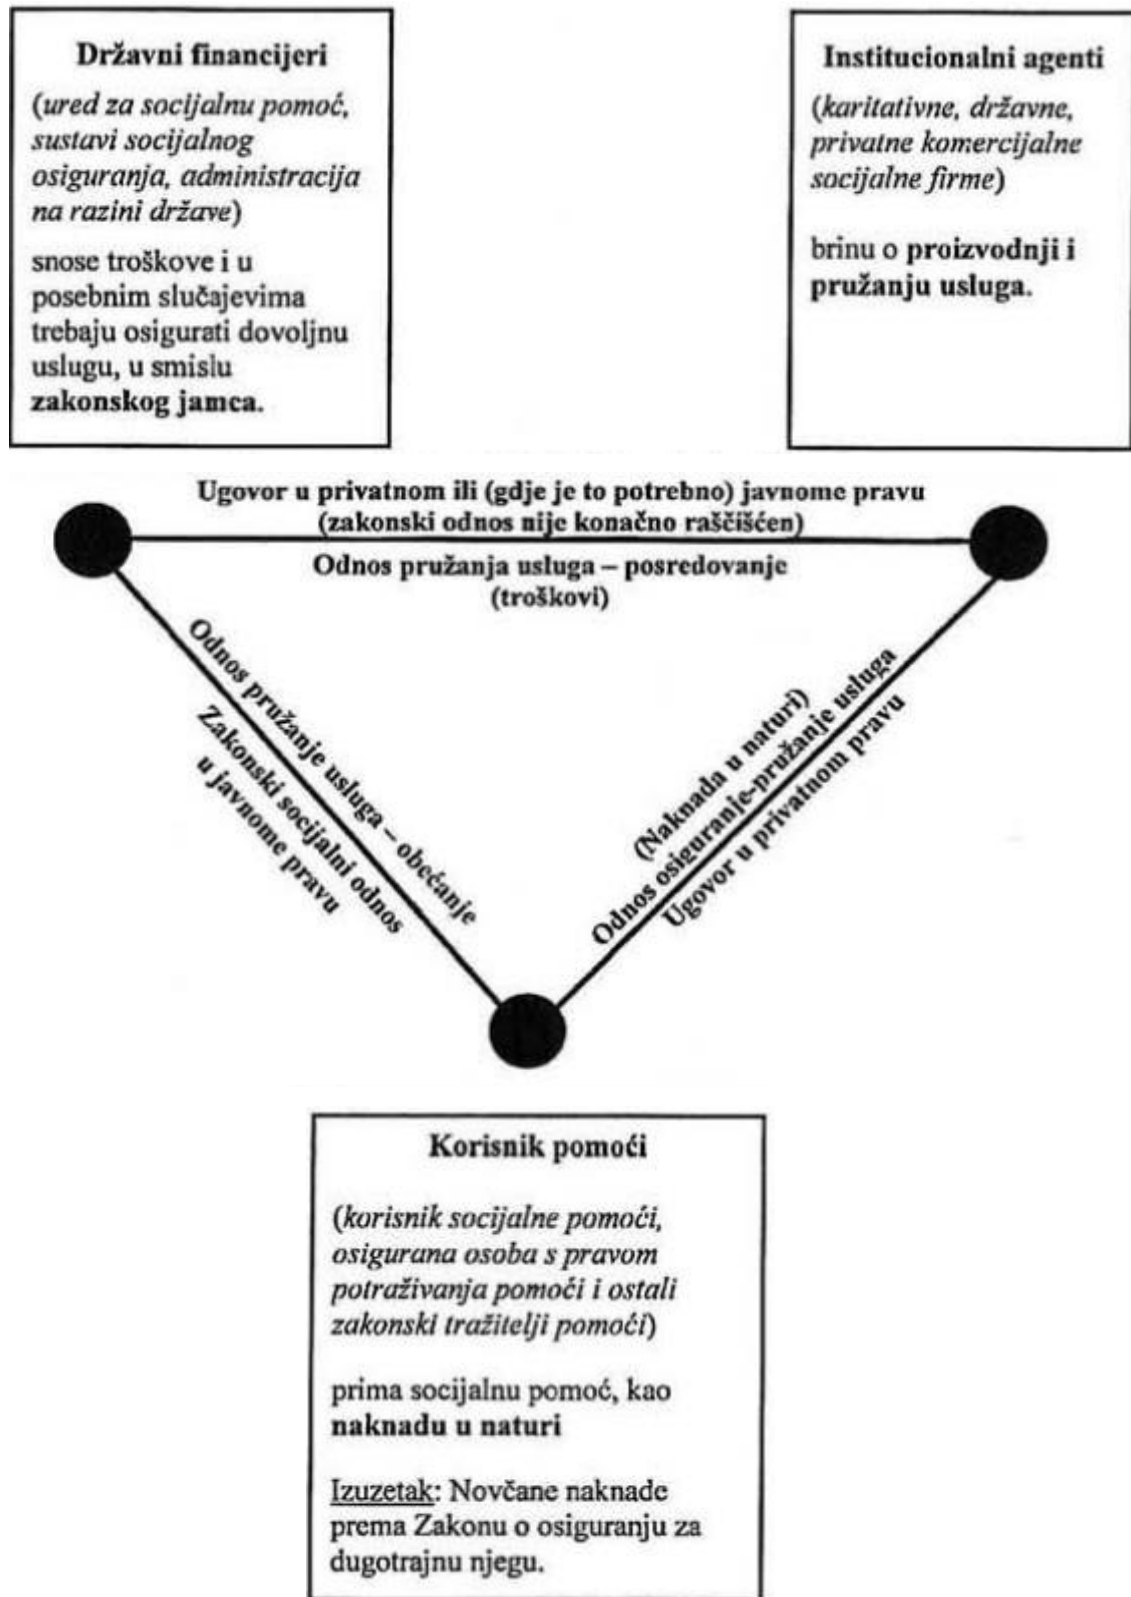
Državni financijeri

(ured za socijalnu pomoć, sustavi socijalnog osiguranja, administracija na razini države)

snose troškove i u posebnim slučajevima trebaju osigurati dovoljnu uslugu, u smislu zakonskog jamca.

Institucionalni agenti

(karitativne, državne, privatne komercijalne socijalne firme)

brinu o proizvodnji i pružanju usluga.

Ugovor u privatnom ili (gdje je to potrebno) javnome pravu
(zakonski odnos nije konačno raščišćen)

Odnos pružanja usluga – posredovanje
(troškovi)

Odnos pružanje usluga – obećanje

Zakonski socijalni odnos u javnome pravu

(Naknada u naturi)

Odnos osiguranje-pružanje usluga

Ugovor u privatnom pravu

Korisnik pomoći

(korisnik socijalne pomoći, osigurana osoba s pravom potraživanja pomoći i ostali zakonski tražitelji pomoći)

prima socijalnu pomoć, kao naknadu u naturi

Izuzetak: Novčane naknade prema Zakonu o osiguranju za dugotrajnu njegu.